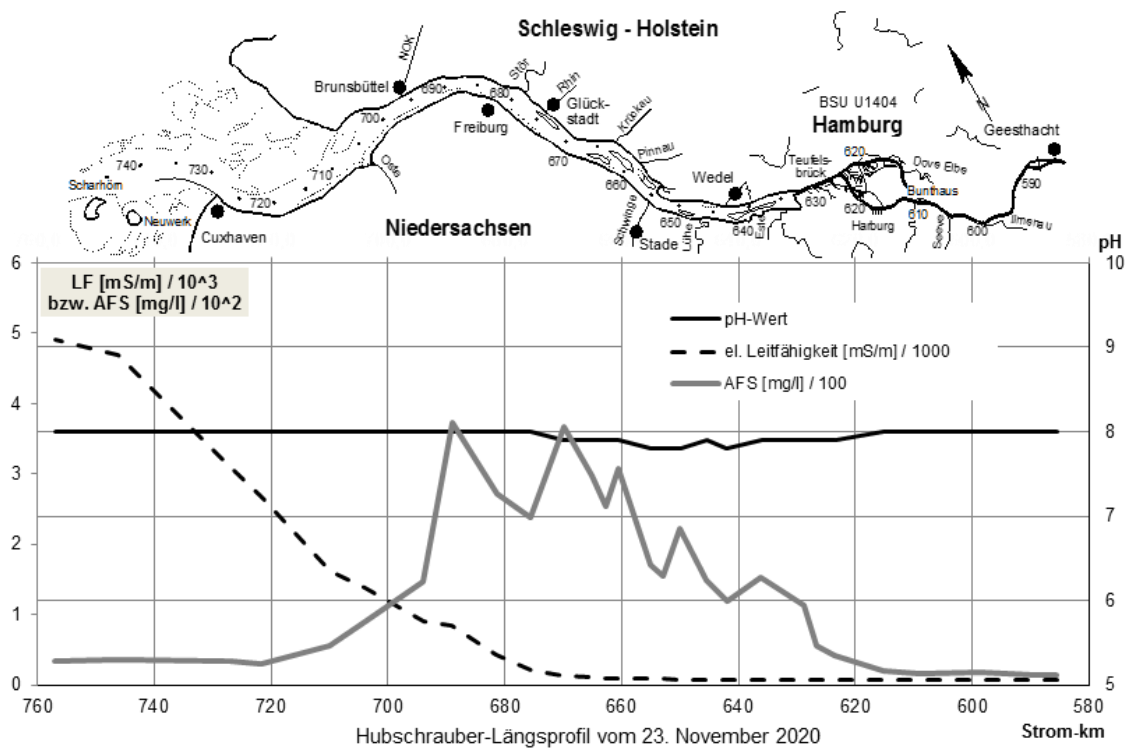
Schleswig - Holstein

NOK
Brunsbüttel
690
Stör
680
Rhin
Glückstadt
Krückau
Freiburg
700
670
Pinnau
BSU U1404
Hamburg
N
Geesthacht
740
730
710
Oste
660
Wedel
Teufelsbrück
620
Dove Elbe
Bunthaus
590
Scharhörn
Neuwerk
720
Cuxhaven
Niedersachsen
Schwinge
650
Stade
Lühe
640
Este
630
620
Harburg
610
Seeve
600
Ilmenau

LF [mS/m] / 10^3
bzw. AFS [mg/l] / 10^2

pH-Wert
el. Leitfähigkeit [mS/m] / 1000
AFS [mg/l] / 100

pH

6
5
4
3
2
1
0

10
9
8
7
6
5

760 740 720 700 680 660 640 620 600 580

Hubschrauber-Längsprofil vom 23. November 2020
Strom-km